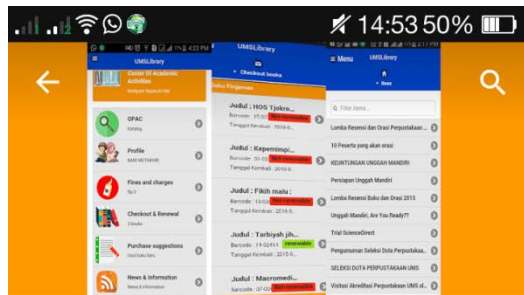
14:53 50%

UMSLibrary
Center of Academic Activities
OPAC
Katalog
Profile
Profile
Fines and charges
Checkout & Renewal
Purchase suggestions
News & Information

UMSLibrary
Checkout books
Buku Pinjaman
Judul : HOS Tjokro...
Barcode : 05-00... Not renewable
Tanggal Kembali : 2016-0...
Judul : Kepemimpi...
Barcode : 01-00... Not renewable
Tanggal Kembali : 2016-0...
Judul : Fikih malu ;
Barcode : 15-00... Not renewable
Tanggal Kembali : 2016-0...
Judul : Tarbiyah jih...
Barcode : 15-0249... renewable
Tanggal Kembali : 2016-0...
Judul : Macromedi...
Barcode : 07-00... Not renewable

Menu UMSLibrary
News
Filter items...
Lomba Resensi dan Orasi Perpustakaan ...
10 Peserta yang akan orasi
KEUNTUNGAN UNGGAH MANDIRI
Persiapan Unggah Mandiri
Lomba Resensi Buku dan Orasi 2015
Unggah Mandiri, Are You Ready??
Trial ScienceDirect
Pengumuman Seleksi Duta Perpustakaa...
SELEKSI DUTA PERPUSTAKAAN UMS
Visitasi Akreditasi Perpustakaan UMS ol...